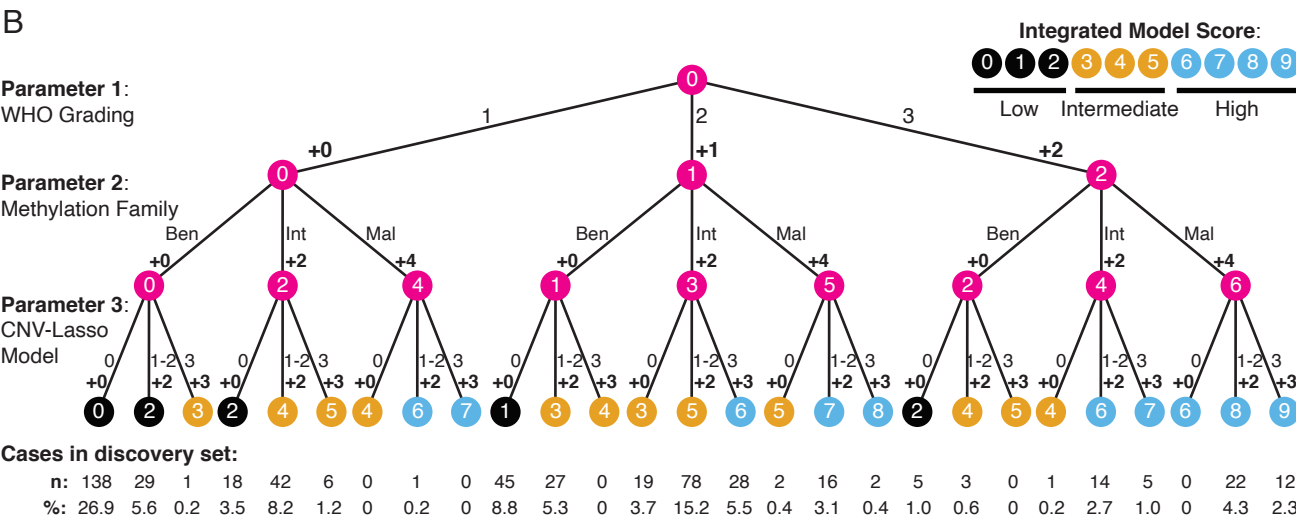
B

Integrated Model Score:
0 1 2 3 4 5 6 7 8 9
Low Intermediate High

Parameter 1:
WHO Grading

0
1 2 3
+0 +1 +2

Parameter 2:
Methylation Family

0 1 2
Ben Int Mal Ben Int Mal Ben Int Mal
+0 +2 +4 +0 +2 +4 +0 +2 +4

Parameter 3:
CNV-Lasso
Model

0 2 4 1 3 5 2 4 6

0 1-2 3 0 1-2 3 0 1-2 3 0 1-2 3 0 1-2 3 0 1-2 3 0 1-2 3 0 1-2 3 0 1-2 3
+0 +2 +3 +0 +2 +3 +0 +2 +3 +0 +2 +3 +0 +2 +3 +0 +2 +3 +0 +2 +3 +0 +2 +3 +0 +2 +3

0 2 3 2 4 5 4 6 7 1 3 4 3 5 6 5 7 8 2 4 5 4 6 7 6 8 9

Cases in discovery set:
n: 138 29 1 18 42 6 0 1 0 45 27 0 19 78 28 2 16 2 5 3 0 1 14 5 0 22 12
%: 26.9 5.6 0.2 3.5 8.2 1.2 0 0.2 0 8.8 5.3 0 3.7 15.2 5.5 0.4 3.1 0.4 1.0 0.6 0 0.2 2.7 1.0 0 4.3 2.3